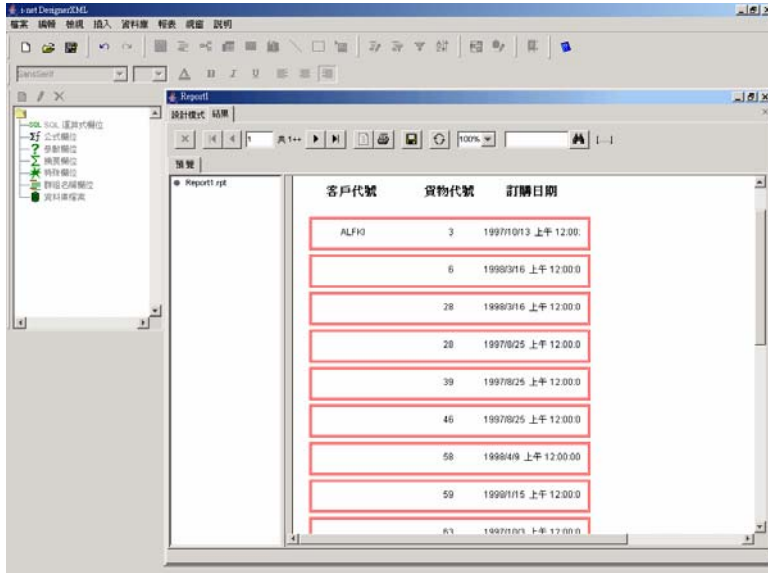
i-net DesignerXML
檔案 編輯 檢視 插入 資料庫 報表 視窗 說明
SansSerif
SQL SQL 運算式欄位
公式欄位
參數欄位
摘要欄位
特殊欄位
群組名稱欄位
資料庫欄位
Report1
設計樣式 結果
1
共1++
100%
[...]
預覽
Report1.rpt

| 客戶代號 | 貨物代號 | 訂購日期 |
|---|---|---|
| ALFKI | 3 | 1997/10/13 上午 12:00: |
| | 6 | 1998/3/16 上午 12:00:0 |
| | 28 | 1998/3/16 上午 12:00:0 |
| | 28 | 1997/8/25 上午 12:00:0 |
| | 39 | 1997/8/25 上午 12:00:0 |
| | 46 | 1997/8/25 上午 12:00:0 |
| | 58 | 1998/4/9 上午 12:00:00 |
| | 59 | 1998/1/15 上午 12:00:0 |
| | 63 | 1997/10/3 上午 12:00:0 |